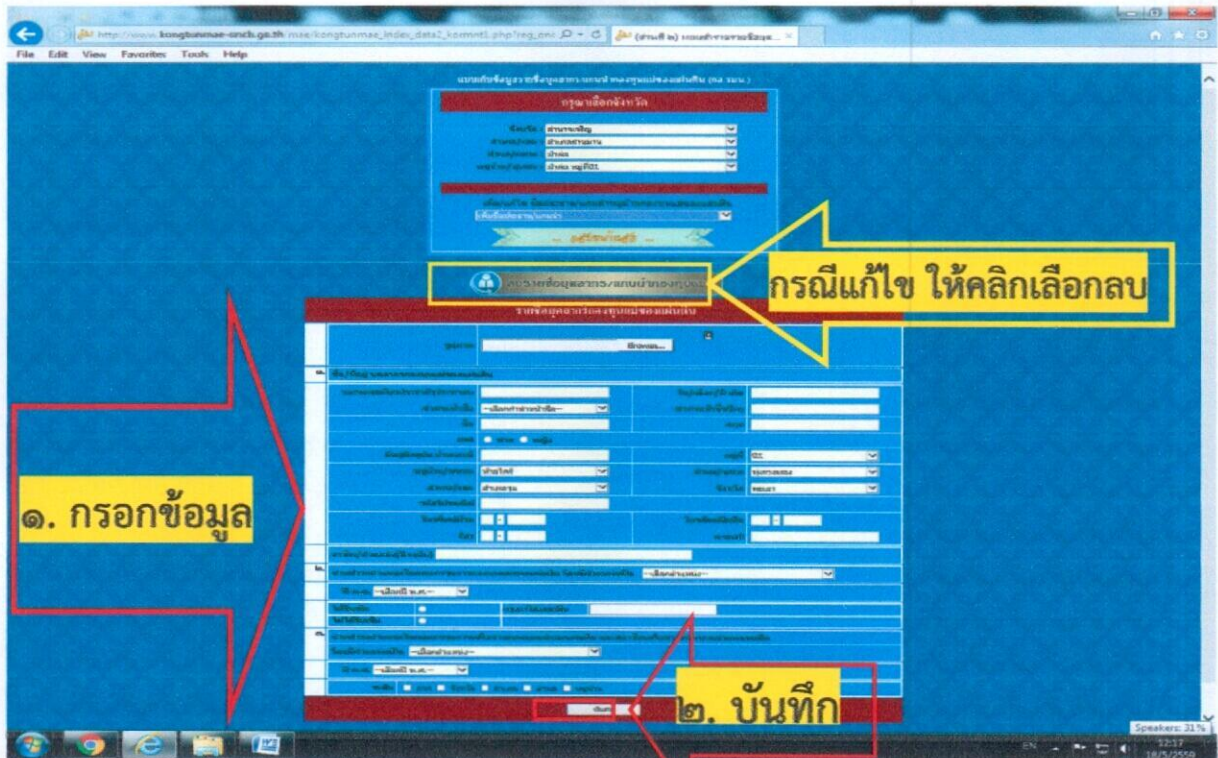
http://www.kongtunmae-ondb.go.th/mae/kongtunmae_index_data2_kommt1.php?reg_pro

File Edit View Favorites Tools Help

กรุณาเลือกจังหวัด

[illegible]

กรณีแก้ไข ให้คลิกเลือกลบ

๑. กรอกข้อมูล

Browse...

๒. บันทึก

Speakers: 31%

EN

12:17
18/5/2559